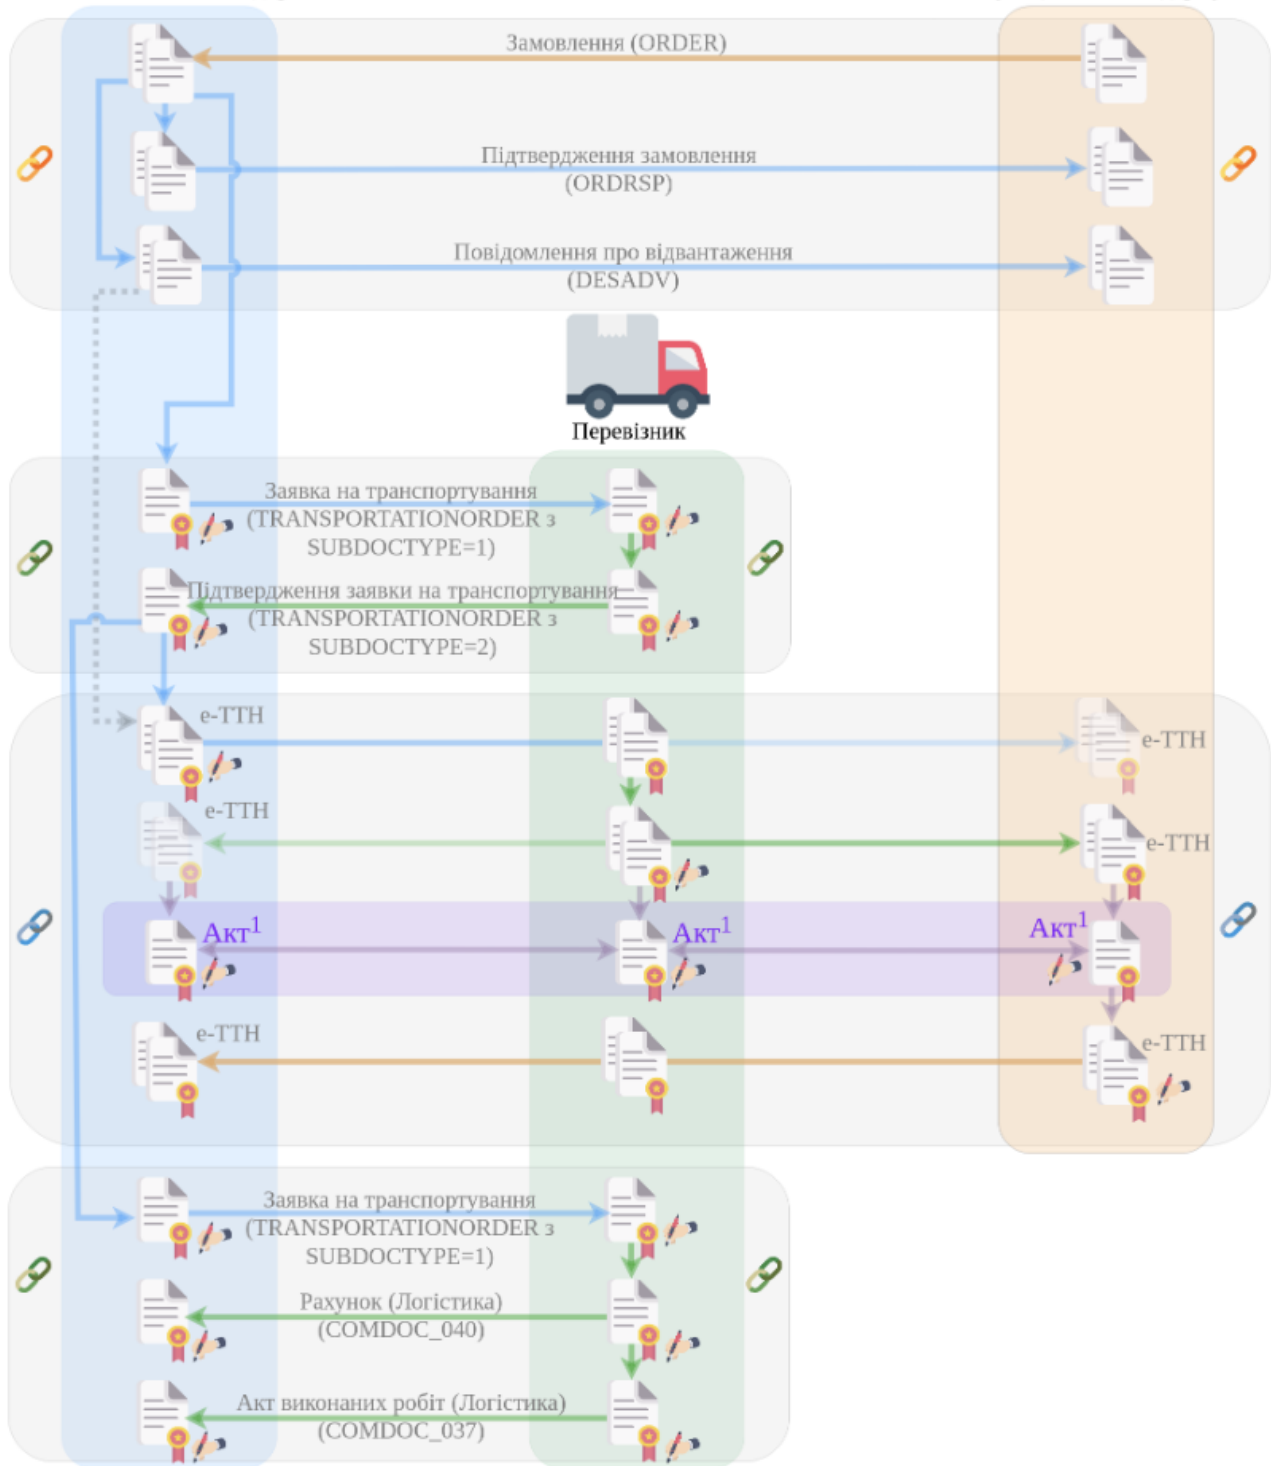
Замовлення (ORDER)

Підтвердження замовлення (ORDRSP)

Повідомлення про відвантаження (DESADV)

Перевізник

Заявка на транспортування (TRANSPORTATIONORDER з SUBDOCTYPE=1)

Підтвердження заявки на транспортування (TRANSPORTATIONORDER з SUBDOCTYPE=2)

e-ТТН

e-ТТН

e-ТТН

e-ТТН

Акт$^1$

Акт$^1$

Акт$^1$

e-ТТН

e-ТТН

Заявка на транспортування (TRANSPORTATIONORDER з SUBDOCTYPE=1)

Рахунок (Логістика) (COMDOC_040)

Акт виконаних робіт (Логістика) (COMDOC_037)